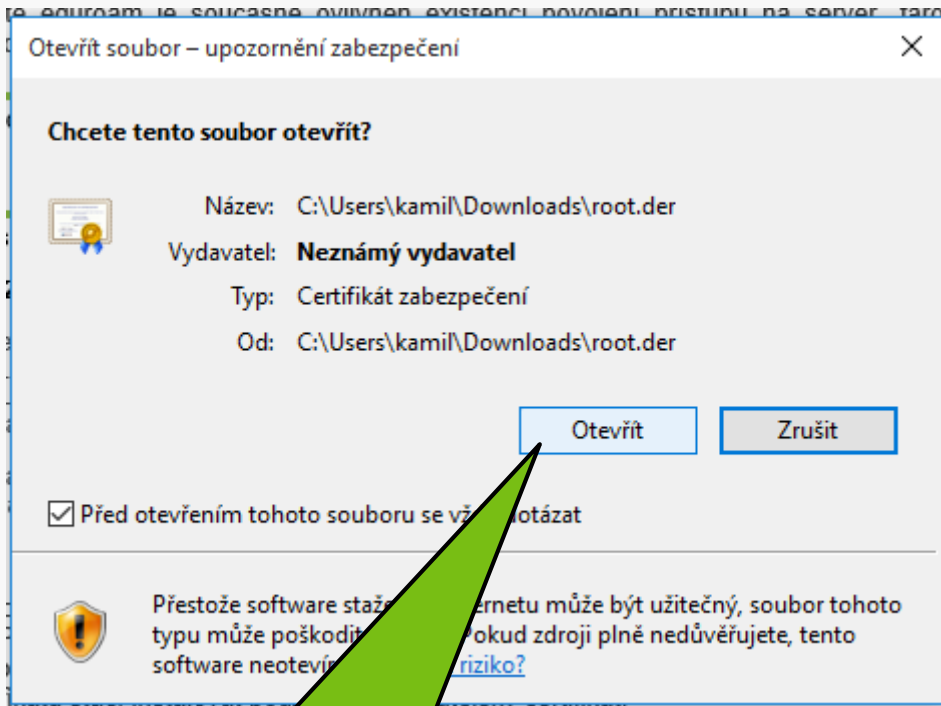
Otevřít soubor – upozornění zabezpečení

Chcete tento soubor otevřít?

Název: C:\Users\kamil\Downloads\root.der
Vydavatel: Neznámý vydavatel
Typ: Certifikát zabezpečení
Od: C:\Users\kamil\Downloads\root.der

Otevřít
Zrušit

Před otevřením tohoto souboru se vž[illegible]otázat

Přestože software staže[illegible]ernetu může být užitečný, soubor tohoto typu může poškodit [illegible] Pokud zdroji plně nedůvěřujete, tento software neotevír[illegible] riziko?